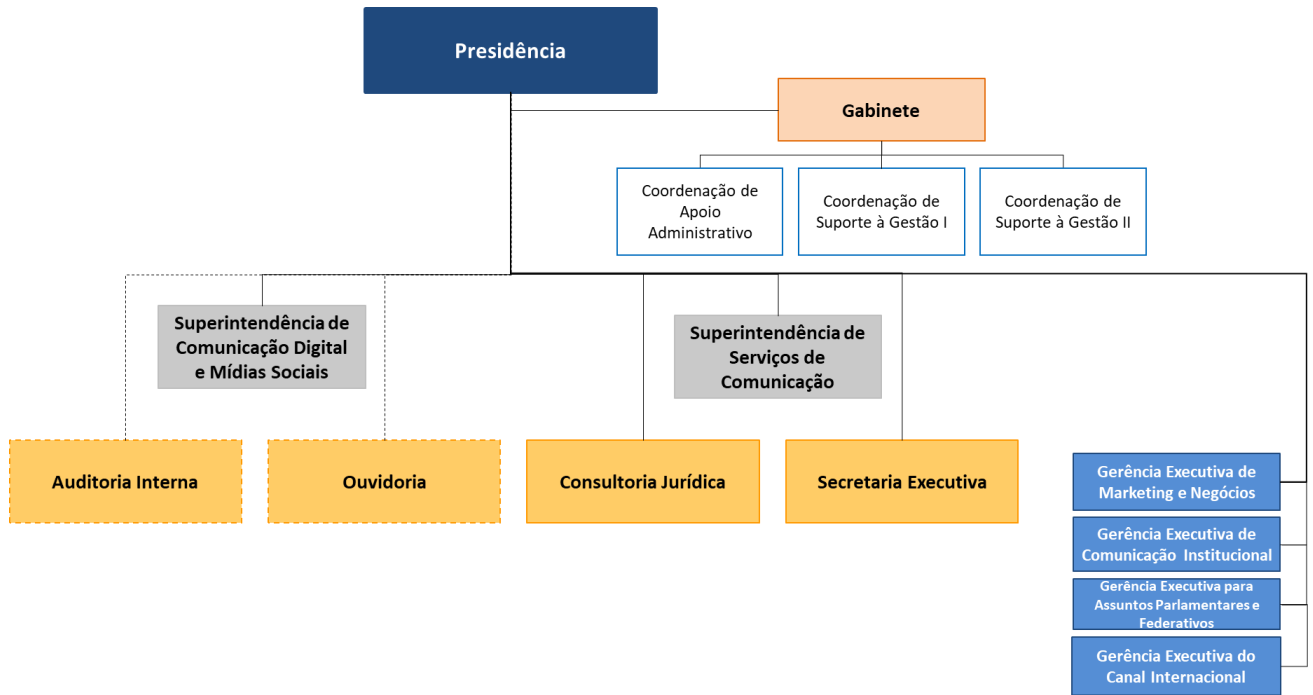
Presidência

Gabinete

Coordenação de Apoio Administrativo

Coordenação de Suporte à Gestão I

Coordenação de Suporte à Gestão II

Superintendência de Comunicação Digital e Mídias Sociais

Superintendência de Serviços de Comunicação

Auditoria Interna

Ouvidoria

Consultoria Jurídica

Secretaria Executiva

Gerência Executiva de Marketing e Negócios

Gerência Executiva de Comunicação Institucional

Gerência Executiva para Assuntos Parlamentares e Federativos

Gerência Executiva do Canal Internacional